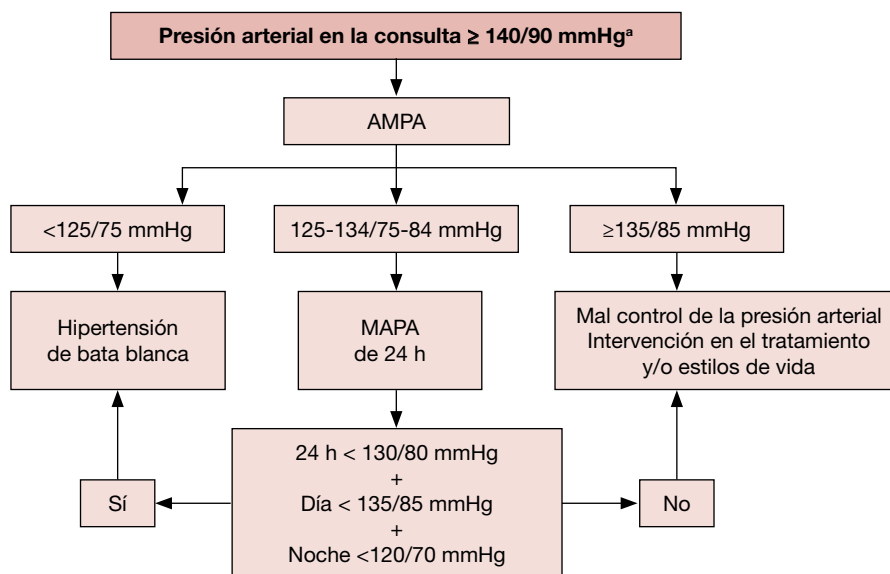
Presión arterial en la consulta ≥ 140/90 mmHg$^a$

AMPA

<125/75 mmHg

125-134/75-84 mmHg

≥135/85 mmHg

Hipertensión de bata blanca

MAPA de 24 h

Mal control de la presión arterial Intervención en el tratamiento y/o estilos de vida

24 h < 130/80 mmHg
+
Día < 135/85 mmHg
+
Noche <120/70 mmHg

Sí

No